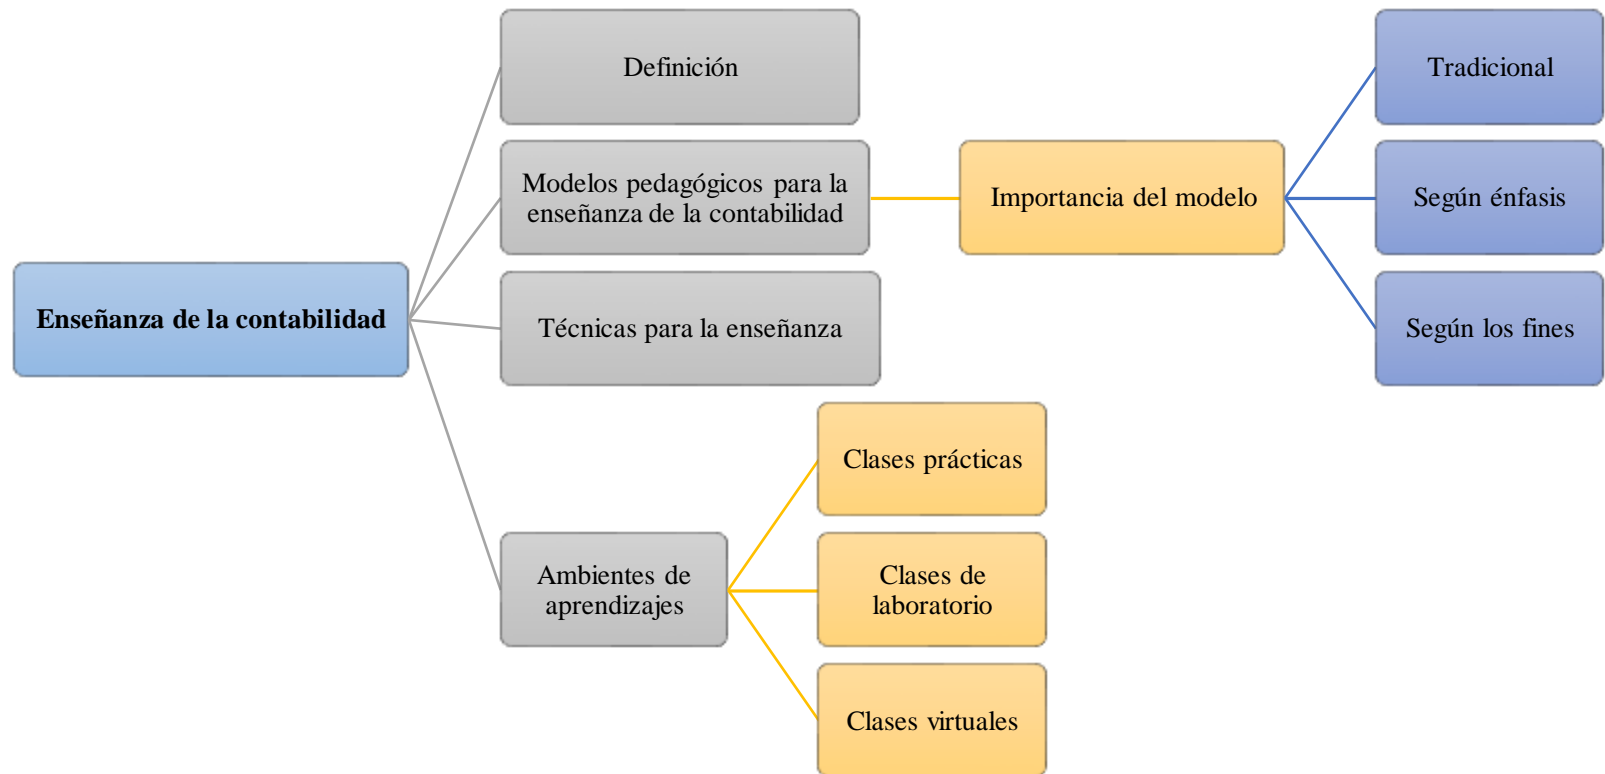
Enseñanza de la contabilidad

Definición

Modelos pedagógicos para la enseñanza de la contabilidad

Importancia del modelo

Tradicional

Según énfasis

Según los fines

Técnicas para la enseñanza

Ambientes de aprendizajes

Clases prácticas

Clases de laboratorio

Clases virtuales